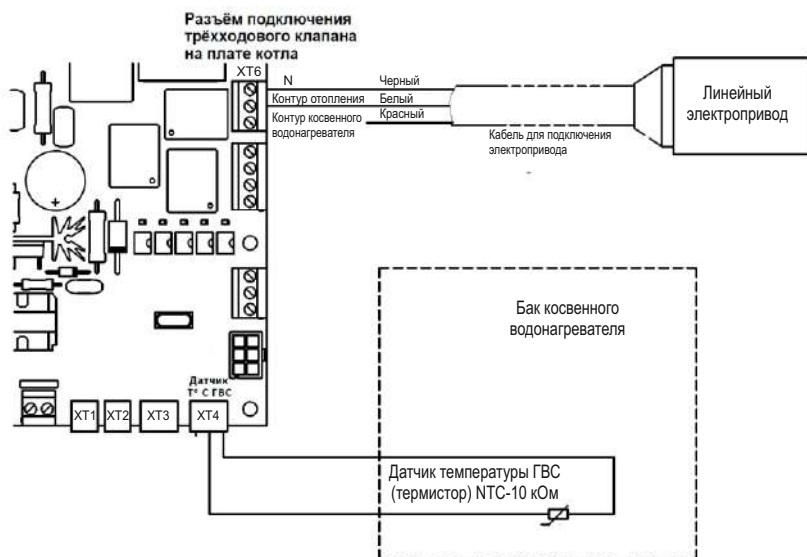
Разъём подключения трёхходового клапана на плате котла

XT6

N

Контур отопления

Контур косвенного водонагревателя

Черный

Белый

Красный

Кабель для подключения электропривода

Линейный электропривод

Бак косвенного водонагревателя

Датчик T° C ГВС

XT1

XT2

XT3

XT4

Датчик температуры ГВС (термистор) NTC-10 кОм